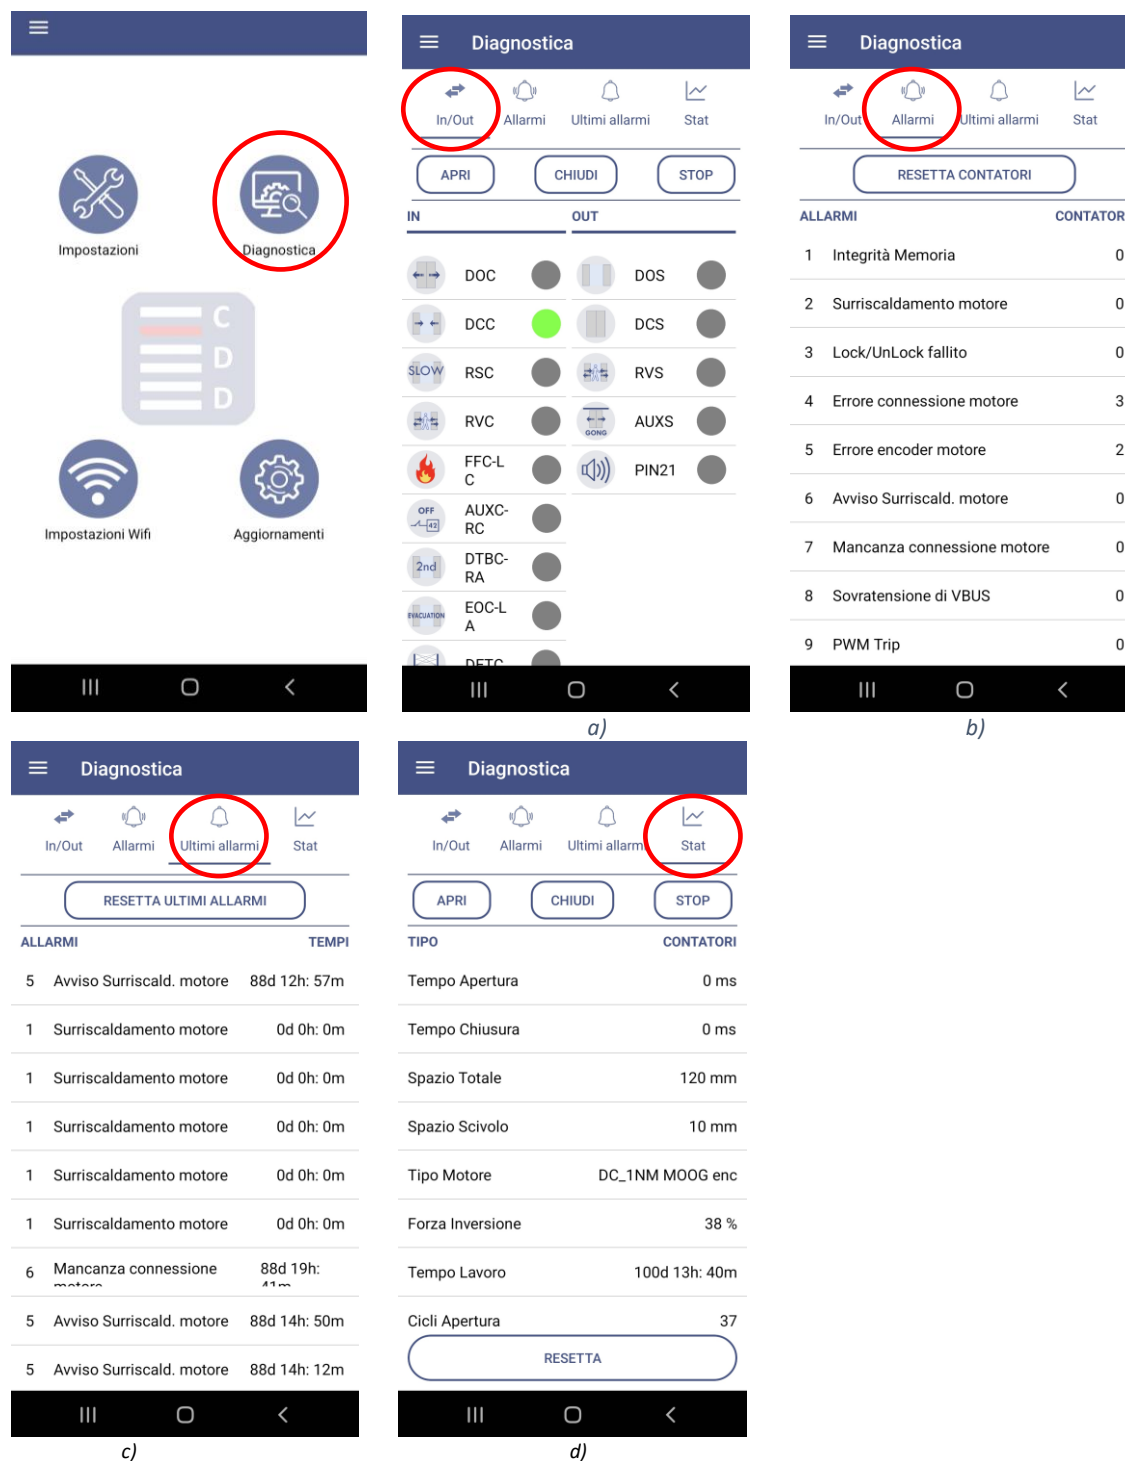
Impostazioni

Diagnostica

C
D
D

Impostazioni Wifi

Aggiornamenti

Diagnostica

In/Out Allarmi Ultimi allarmi Stat

APRI CHIUDI STOP

IN OUT

| | | | |
|---|---|---|---|
| DOC | | DOS | |
| DCC | | DCS | |
| SLOW RSC | | RVS | |
| RVC | | GONG AUXS | |
| FFC-LC | | PIN21 | |
| OFF AUXC-RC | | | |
| 2nd DTBC-RA | | | |
| EVACUATION EOC-LA | | | |
| DETC | | | |

a)

Diagnostica

In/Out Allarmi Ultimi allarmi Stat

RESETTA CONTATORI

| ALLARMI | | CONTATOR |
|---|---|---|
| 1 | Integrità Memoria | 0 |
| 2 | Surriscaldamento motore | 0 |
| 3 | Lock/UnLock fallito | 0 |
| 4 | Errore connessione motore | 3 |
| 5 | Errore encoder motore | 2 |
| 6 | Avviso Surriscald. motore | 0 |
| 7 | Mancanza connessione motore | 0 |
| 8 | Sovratensione di VBUS | 0 |
| 9 | PWM Trip | 0 |

b)

Diagnostica

In/Out Allarmi Ultimi allarmi Stat

RESETTA ULTIMI ALLARMI

| ALLARMI | | TEMPI |
|---|---|---|
| 5 | Avviso Surriscald. motore | 88d 12h: 57m |
| 1 | Surriscaldamento motore | 0d 0h: 0m |
| 1 | Surriscaldamento motore | 0d 0h: 0m |
| 1 | Surriscaldamento motore | 0d 0h: 0m |
| 1 | Surriscaldamento motore | 0d 0h: 0m |
| 1 | Surriscaldamento motore | 0d 0h: 0m |
| 6 | Mancanza connessione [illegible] | 88d 19h: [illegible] |
| 5 | Avviso Surriscald. motore | 88d 14h: 50m |
| 5 | Avviso Surriscald. motore | 88d 14h: 12m |

c)

Diagnostica

In/Out Allarmi Ultimi allarm Stat

APRI CHIUDI STOP

| TIPO | CONTATORI |
|---|---|
| Tempo Apertura | 0 ms |
| Tempo Chiusura | 0 ms |
| Spazio Totale | 120 mm |
| Spazio Scivolo | 10 mm |
| Tipo Motore | DC_1NM MOOG enc |
| Forza Inversione | 38 % |
| Tempo Lavoro | 100d 13h: 40m |
| Cicli Apertura | 37 |

RESETTA

d)